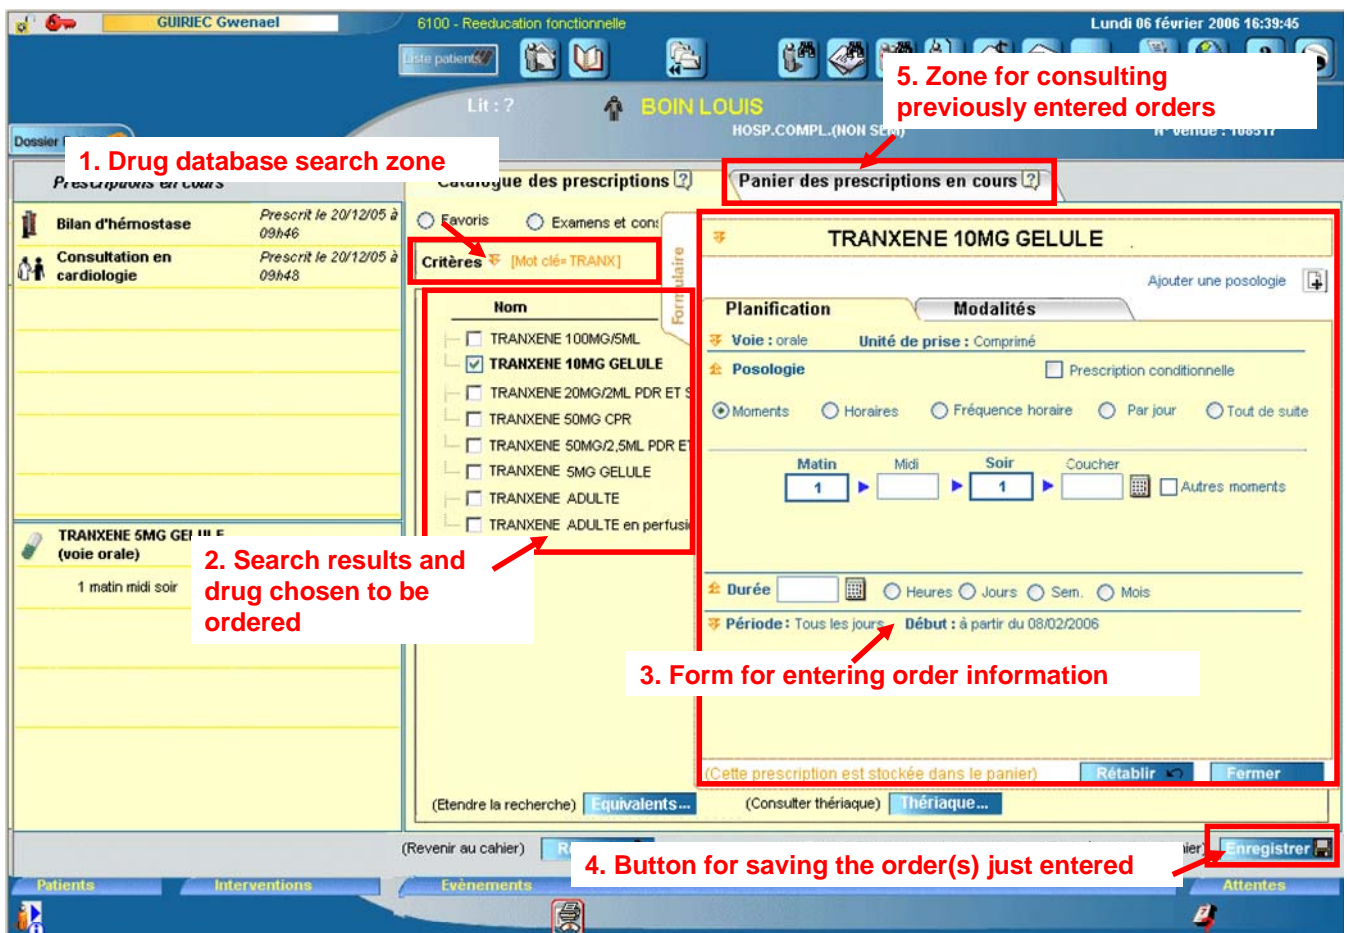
GUIRIEC Gwenael

6100 - Reeducation fonctionnelle

Lundi 06 février 2006 16:39:45

Liste patients

Lit : ?

BOIN LOUIS

HOSP.COMPL.(NON S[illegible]

N° venue : 108517

Dossier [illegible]

5. Zone for consulting previously entered orders

1. Drug database search zone

Prescriptions en cours

Catalogue des prescriptions

Panier des prescriptions en cours

Bilan d'hémostase

Prescrit le 20/12/05 à 09h46

Consultation en cardiologie

Prescrit le 20/12/05 à 09h48

Favoris

Examens et cons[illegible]

Critères

[Mot clé= TRANX]

Formulaire

Nom

TRANXENE 100MG/5ML

TRANXENE 10MG GELULE

TRANXENE 20MG/2ML PDR ET S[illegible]

TRANXENE 50MG CPR

TRANXENE 50MG/2,5ML PDR E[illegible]

TRANXENE 5MG GELULE

TRANXENE ADULTE

TRANXENE ADULTE en perfusi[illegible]

TRANXENE 10MG GELULE

Ajouter une posologie

Planification

Modalités

Voie : orale

Unité de prise : Comprimé

Posologie

Prescription conditionnelle

Moments

Horaires

Fréquence horaire

Par jour

Tout de suite

Matin

Midi

Soir

Coucher

1

1

Autres moments

TRANXENE 5MG GELULE (voie orale)

1 matin midi soir

2. Search results and drug chosen to be ordered

Durée

Heures

Jours

Sem.

Mois

Période : Tous les jours

Début : à partir du 08/02/2006

3. Form for entering order information

(Cette prescription est stockée dans le panier)

Rétablir

Fermer

(Etendre la recherche)

Equivalents...

(Consulter thériaque)

Thériaque...

(Revenir au cahier)

R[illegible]

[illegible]ier)

Enregistrer

4. Button for saving the order(s) just entered

Patients

Interventions

Evènements

Attentes